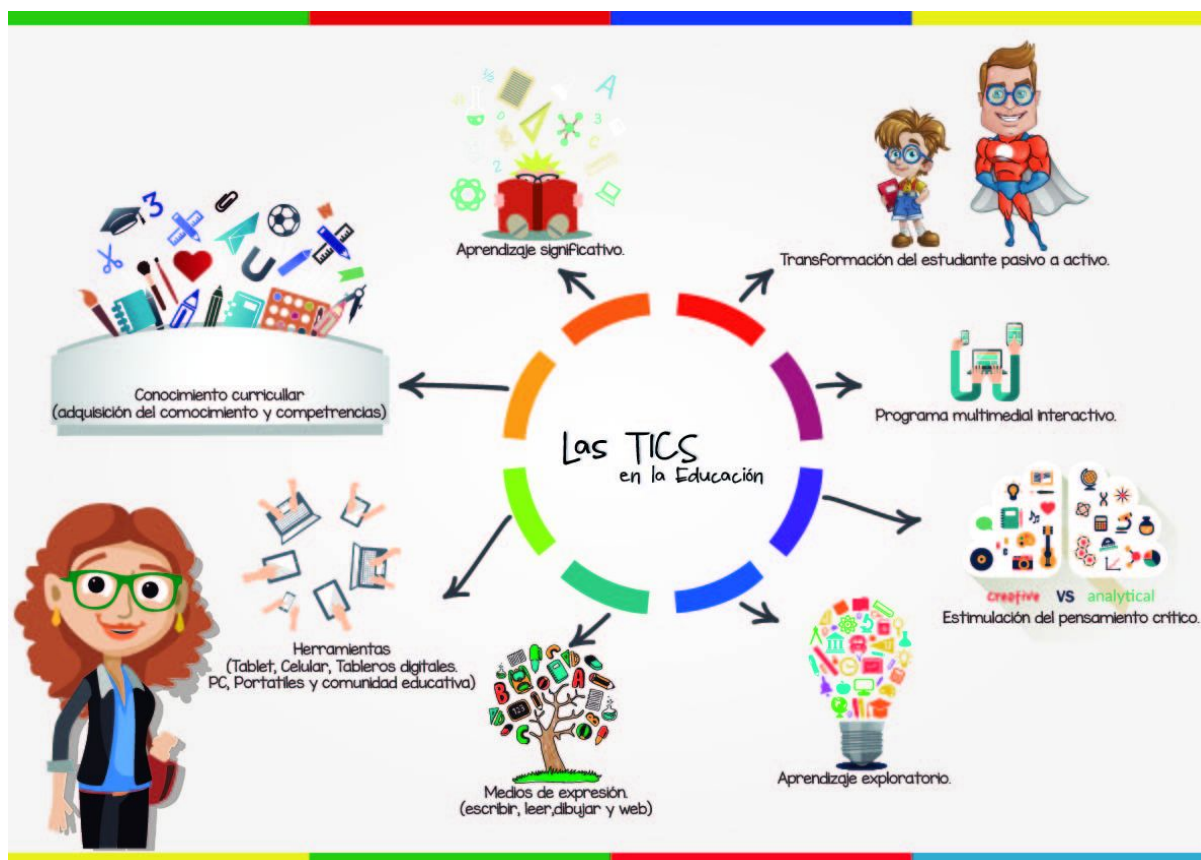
Las TICS
en la Educación

Aprendizaje significativo.

Transformación del estudiante pasivo a activo.

Programa multimedial interactivo.

creative VS analytical
Estimulación del pensamiento crítico.

Aprendizaje exploratorio.

Medios de expresión.
(escribir, leer,dibujar y web)

Herramientas
(Tablet, Celular, Tableros digitales.
PC, Portatiles y comunidad educativa)

Conocimiento curricullar
(adquisición del comocimiento y competrencias)